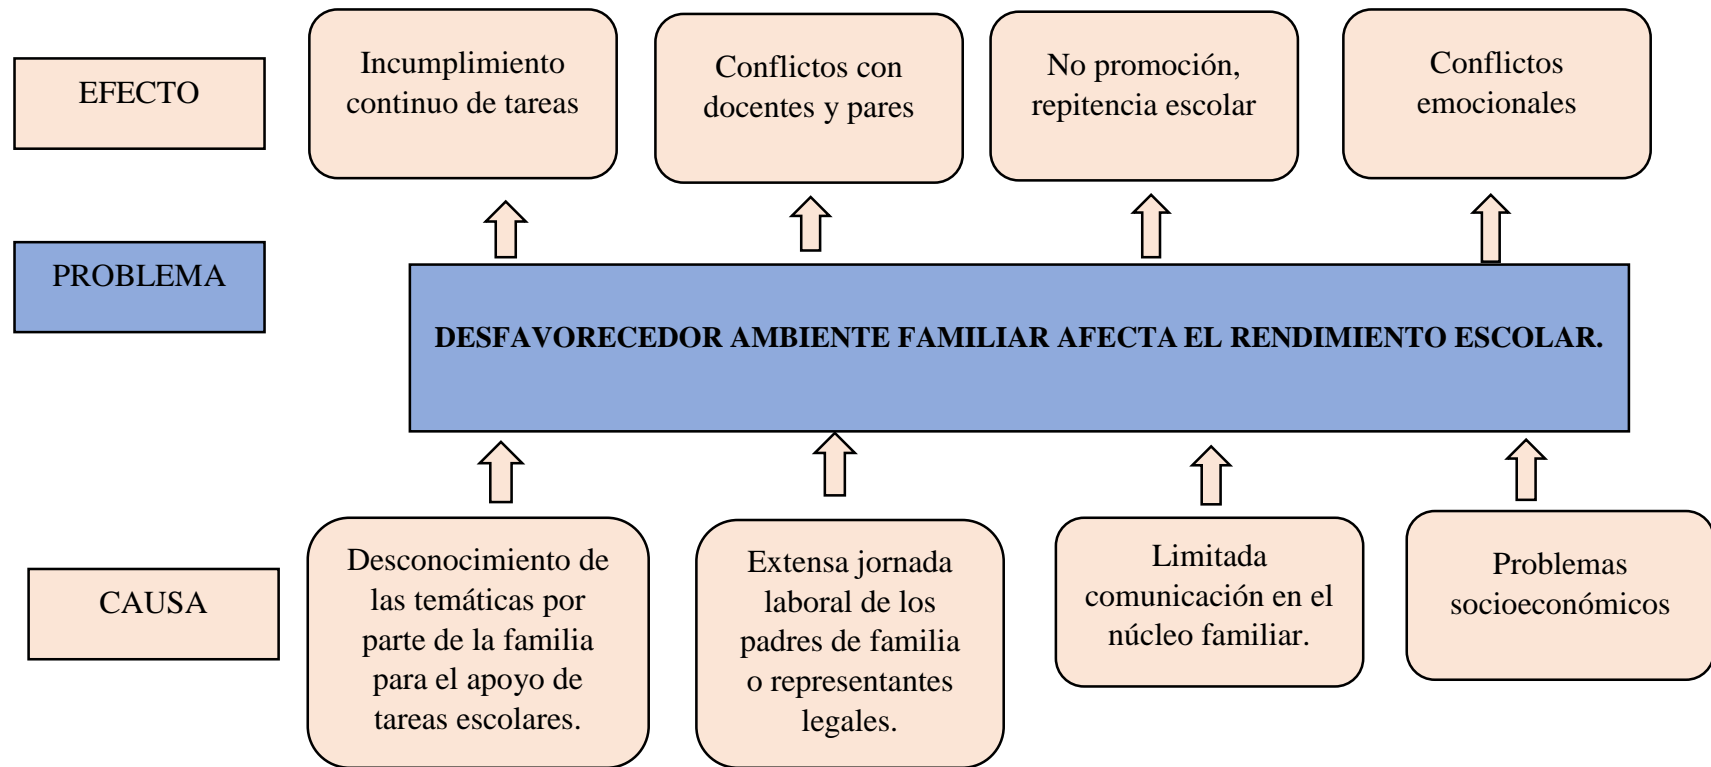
EFECTO

Incumplimiento continuo de tareas

Conflictos con docentes y pares

No promoción, repitencia escolar

Conflictos emocionales

PROBLEMA

DESFAVORECEDOR AMBIENTE FAMILIAR AFECTA EL RENDIMIENTO ESCOLAR.

CAUSA

Desconocimiento de las temáticas por parte de la familia para el apoyo de tareas escolares.

Extensa jornada laboral de los padres de familia o representantes legales.

Limitada comunicación en el núcleo familiar.

Problemas socioeconómicos